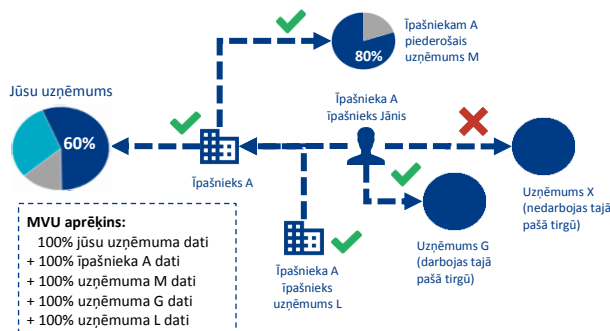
Īpašniekam A piederošais uzņēmums M

80%

Jūsu uzņēmums

60%

Īpašnieka A īpašnieks Jānis

Īpašnieks A

Uzņēmums X (nedarbojas tajā pašā tirgū)

Uzņēmums G (darbojas tajā pašā tirgū)

Īpašnieka A īpašnieks uzņēmums L

MVU aprēķins:
100% jūsu uzņēmuma dati
+ 100% īpašnieka A dati
+ 100% uzņēmuma M dati
+ 100% uzņēmuma G dati
+ 100% uzņēmuma L dati